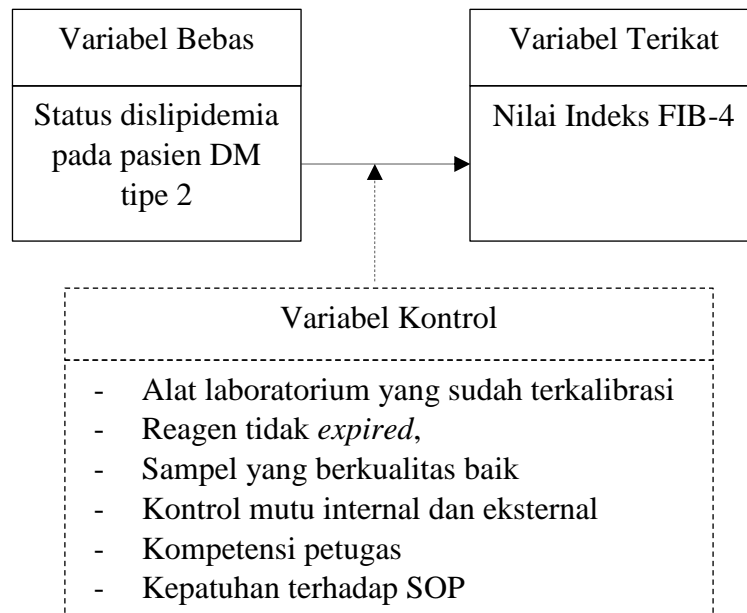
Variabel Bebas

Status dislipidemia pada pasien DM tipe 2

Variabel Terikat

Nilai Indeks FIB-4

Variabel Kontrol

- Alat laboratorium yang sudah terkalibrasi
- Reagen tidak *expired*,
- Sampel yang berkualitas baik
- Kontrol mutu internal dan eksternal
- Kompetensi petugas
- Kepatuhan terhadap SOP